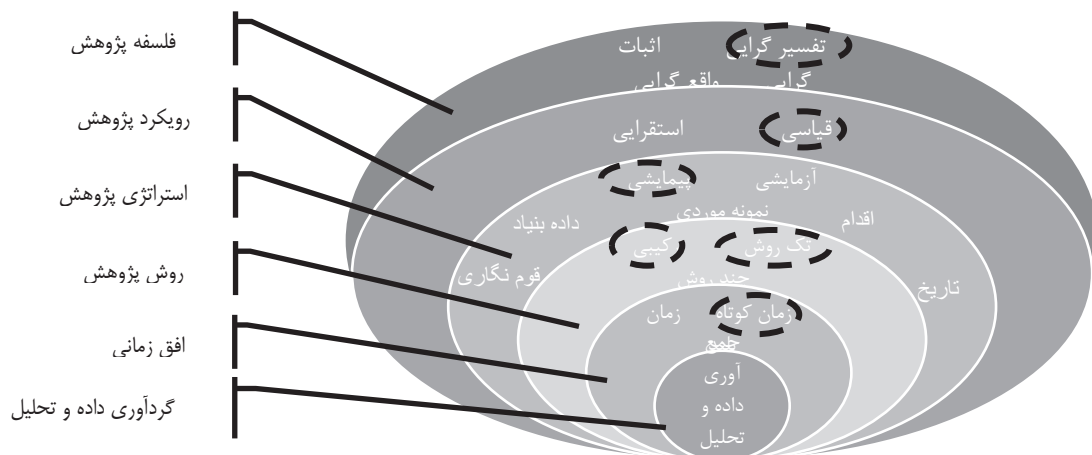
فلسفه پژوهش

رویکرد پژوهش

استراتژی پژوهش

روش پژوهش

افق زمانی

گردآوری داده و تحلیل

تفسیر گرایی
اثبات گرایی
واقع گرایی

قیاسی
استقرایی

پیمایشی
آزمایشی
نمونه موردی
اقدام
داده بنیاد
قوم نگاری
تاریخ

ترکیبی
تک روش
چند روش

زمان کوتاه
زمان

جمع آوری داده و تحلیل